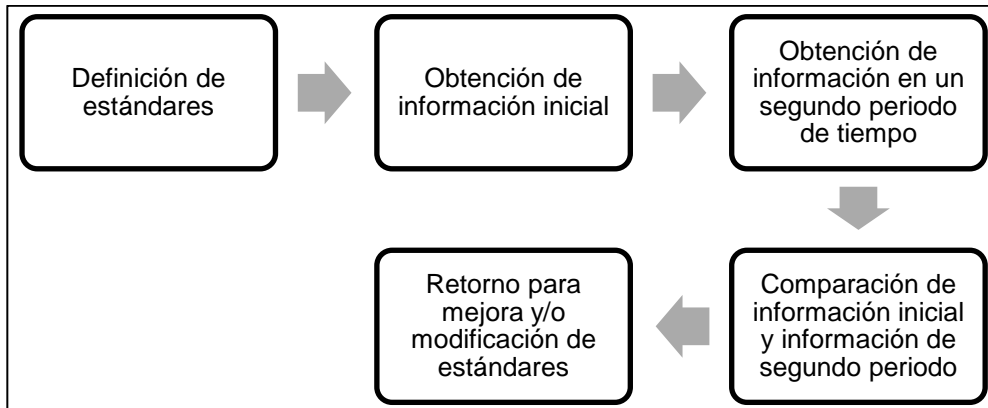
Definición de estándares

Obtención de información inicial

Obtención de información en un segundo periodo de tiempo

Comparación de información inicial y información de segundo periodo

Retorno para mejora y/o modificación de estándares